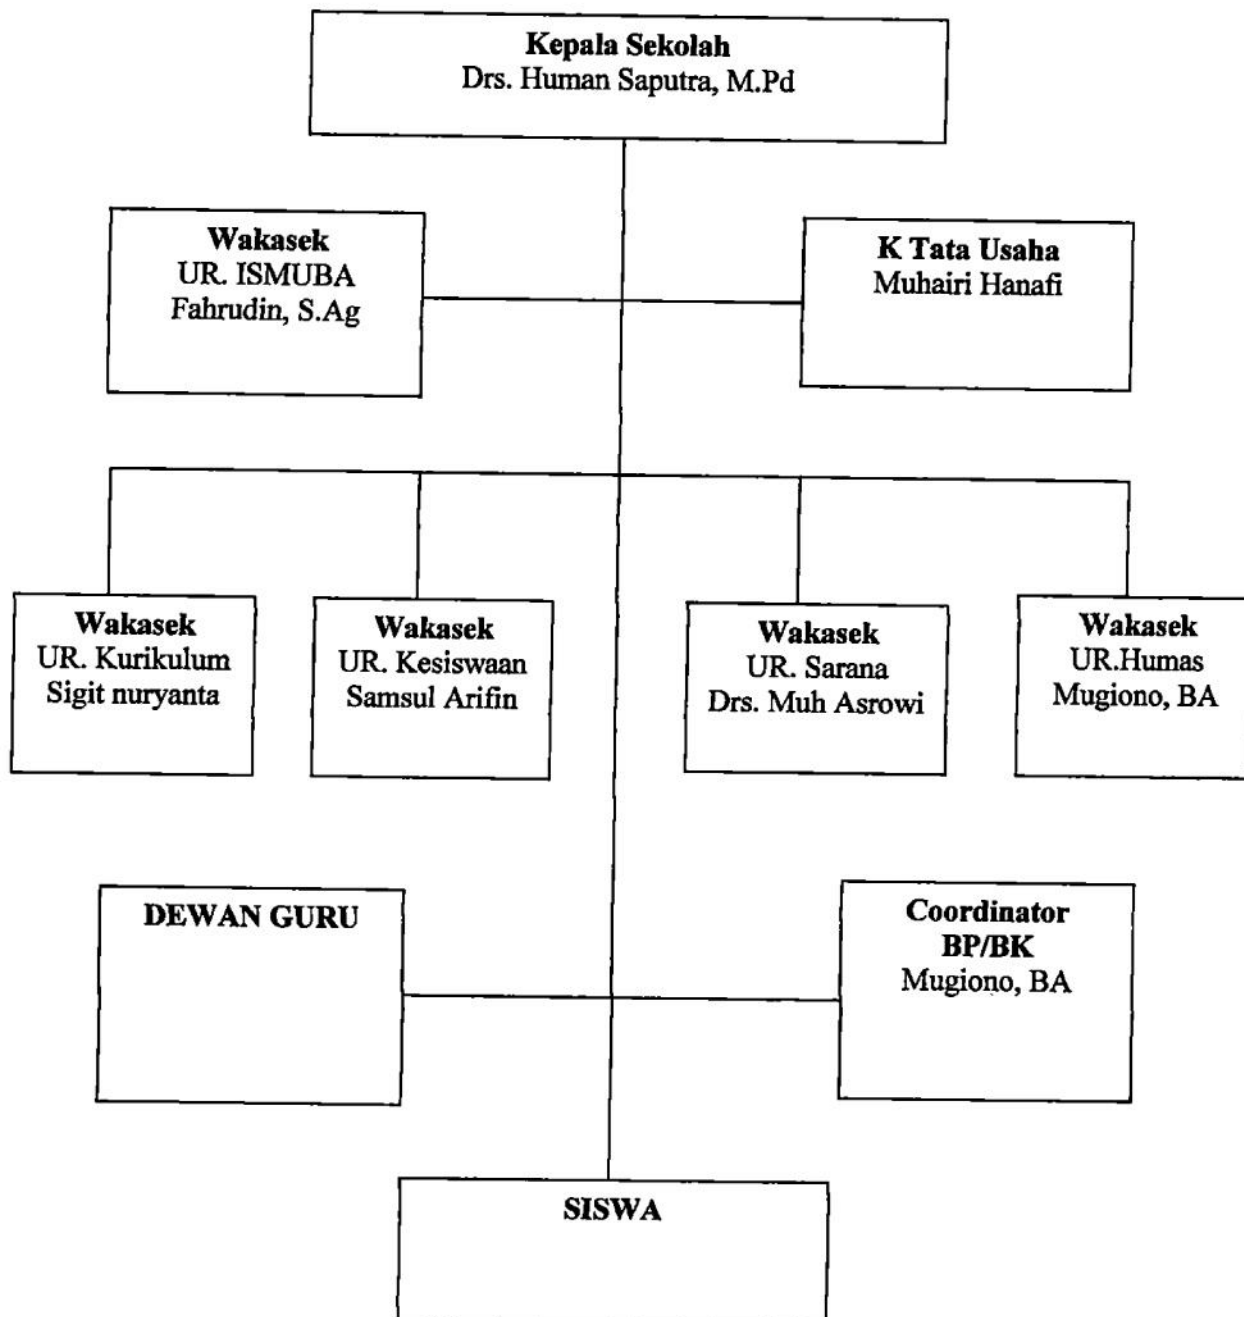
Kepala Sekolah
Drs. Human Saputra, M.Pd

Wakasek
UR. ISMUBA
Fahrudin, S.Ag

K Tata Usaha
Muhairi Hanafi

Wakasek
UR. Kurikulum
Sigit nuryanta

Wakasek
UR. Kesiswaan
Samsul Arifin

Wakasek
UR. Sarana
Drs. Muh Asrowi

Wakasek
UR.Humas
Mugiono, BA

DEWAN GURU

Coordinator
BP/BK
Mugiono, BA

SISWA